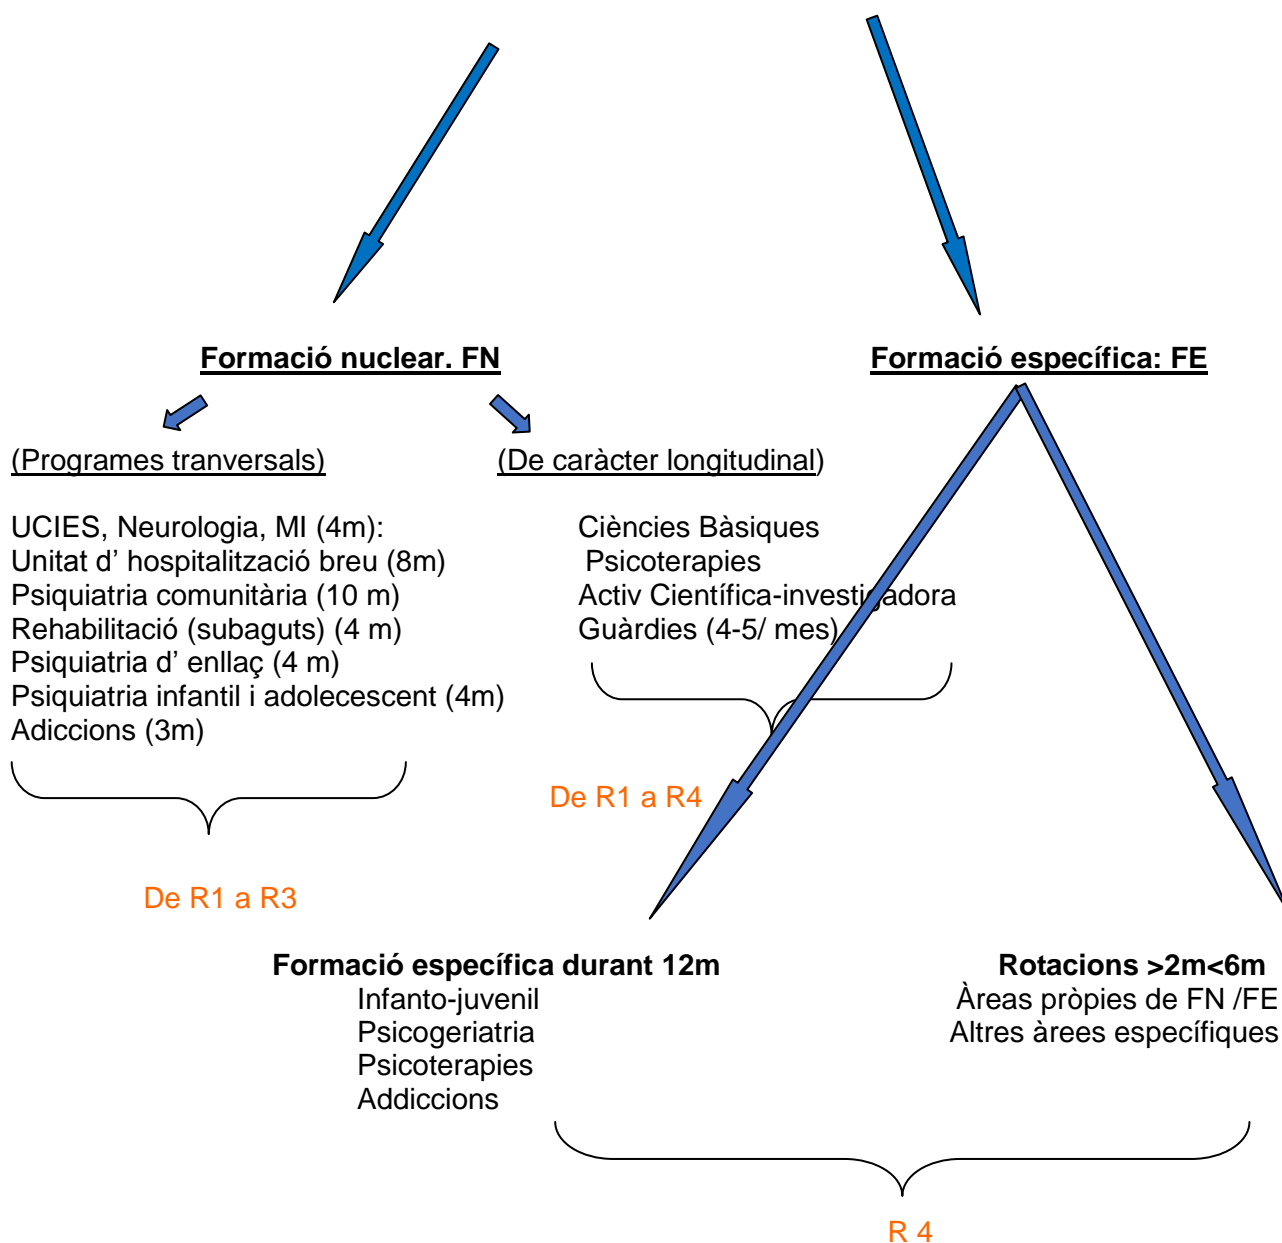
Formació nuclear. FN

Formació específica: FE

(Programes tranversals)

(De caràcter longitudinal)

UCIES, Neurologia, MI (4m):
Unitat d' hospitalització breu (8m)
Psiquiatria comunitària (10 m)
Rehabilitació (subaguts) (4 m)
Psiquiatria d' enllaç (4 m)
Psiquiatria infantil i adolecescent (4m)
Adiccions (3m)

De R1 a R3

Ciències Bàsiques
Psicoterapies
Activ Científica-investigadora
Guàrdies (4-5/ mes)

De R1 a R4

Formació específica durant 12m
Infanto-juvenil
Psicogeriatria
Psicoterapies
Addiccions

Rotacions >2m<6m
Àreas pròpies de FN /FE
Altres àrees específiques

R 4